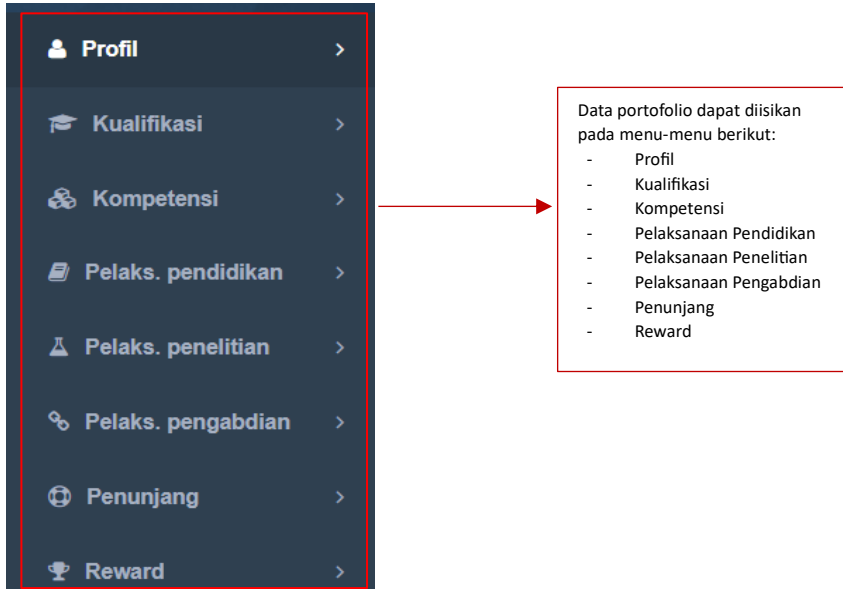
Profil >

Kualifikasi >

Kompetensi >

Pelaks. pendidikan >

Pelaks. penelitian >

Pelaks. pengabdian >

Penunjang >

Reward >

Data portofolio dapat diisikan pada menu-menu berikut:
- Profil
- Kualifikasi
- Kompetensi
- Pelaksanaan Pendidikan
- Pelaksanaan Penelitian
- Pelaksanaan Pengabdian
- Penunjang
- Reward